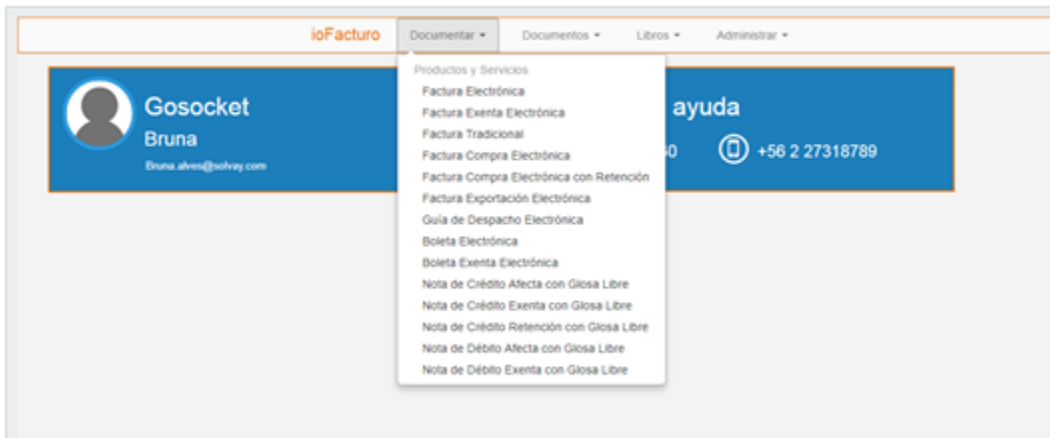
ioFacturo Documentar ▾ Documentos ▾ Libros ▾ Administrar ▾

Productos y Servicios
Factura Electrónica
Factura Exenta Electrónica
Factura Tradicional
Factura Compra Electrónica
Factura Compra Electrónica con Retención
Factura Exportación Electrónica
Guía de Despacho Electrónica
Boleta Electrónica
Boleta Exenta Electrónica
Nota de Crédito Afecta con Glosa Libre
Nota de Crédito Exenta con Glosa Libre
Nota de Crédito Retención con Glosa Libre
Nota de Débito Afecta con Glosa Libre
Nota de Débito Exenta con Glosa Libre

Gosocket
Bruna
Bruna.alves@solvay.com

ayuda
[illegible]0 +56 2 27318789